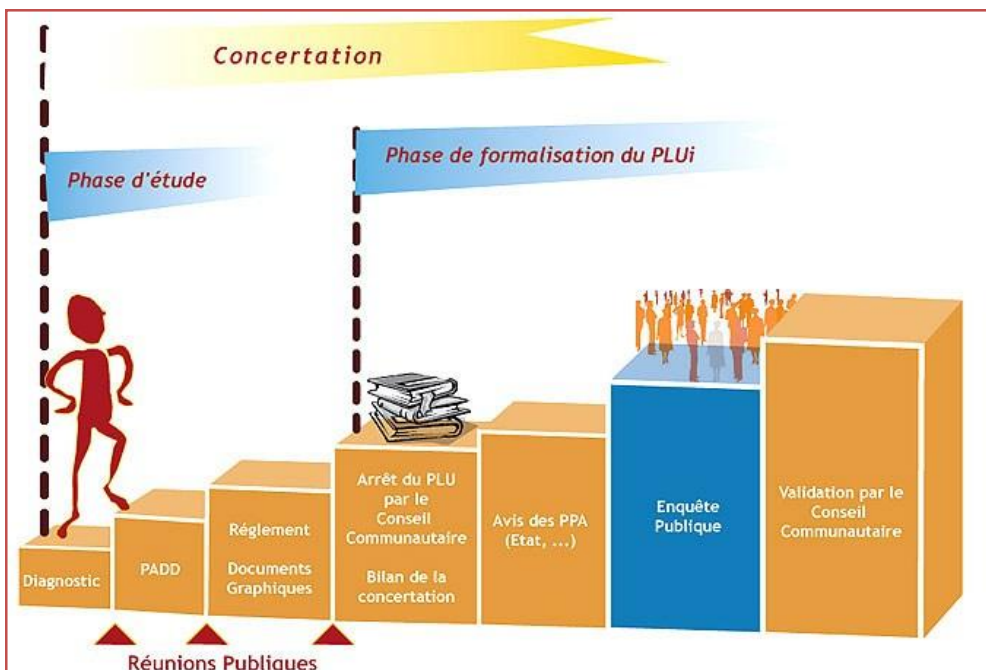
Concertation

Phase d'étude

Phase de formalisation du PLUi

Diagnostic

PADD

Réglement

Documents Graphiques

Arrêt du PLU par le Conseil Communautaire

Bilan de la concertation

Avis des PPA (Etat, ...)

Enquête Publique

Validation par le Conseil Communautaire

Réunions Publiques